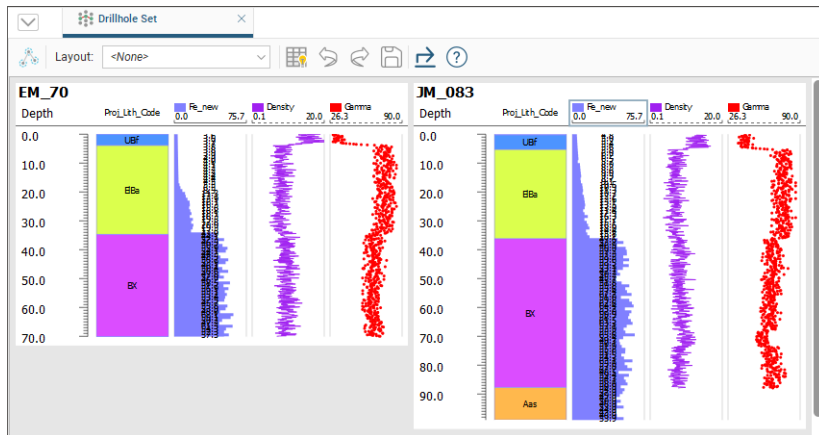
Drillhole Set

Layout: <None>

EM_70

Depth

Proj_Lith_Code

Fe_new
0.0 75.7

Density
0.1 20.0

Gamma
26.3 90.0

0.0
10.0
20.0
30.0
40.0
50.0
60.0
70.0

UBf

EBa

BX

JM_083

Depth

Proj_Lith_Code

Fe_new
0.0 75.7

Density
0.1 20.0

Gamma
26.3 90.0

0.0
10.0
20.0
30.0
40.0
50.0
60.0
70.0
80.0
90.0

UBf

EBa

BX

Aas